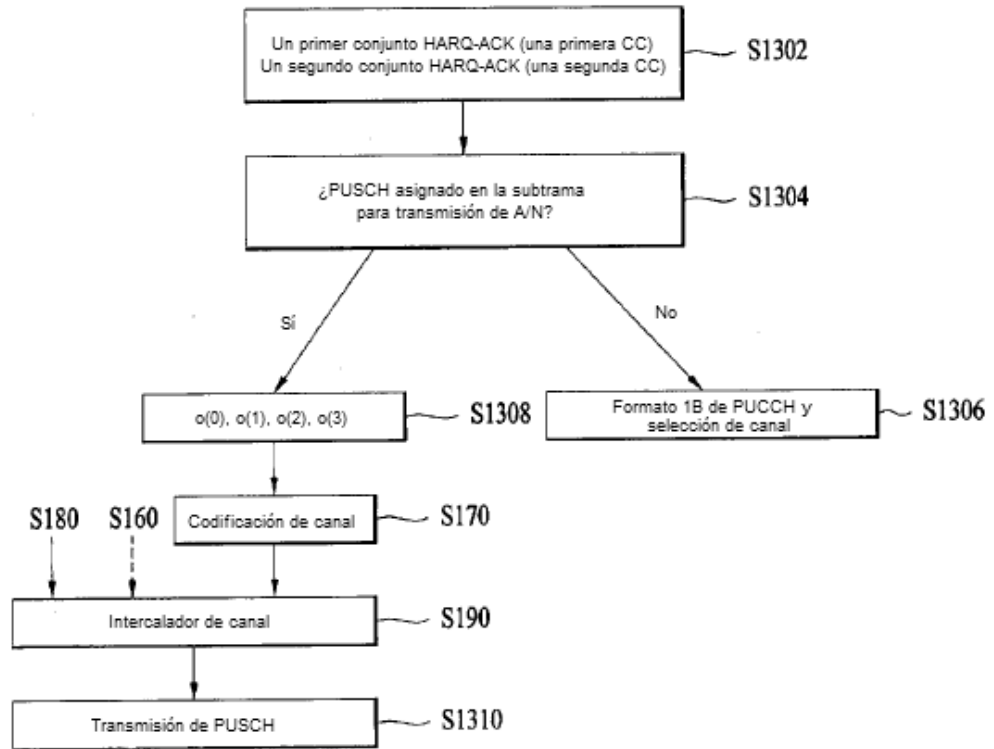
Un primer conjunto HARQ-ACK (una primera CC)
Un segundo conjunto HARQ-ACK (una segunda CC)

S1302

¿PUSCH asignado en la subtrama para transmisión de A/N?

S1304

Sí

No

o(0), o(1), o(2), o(3)

S1308

Formato 1B de PUCCH y selección de canal

S1306

S180

S160

Codificación de canal

S170

Intercalador de canal

S190

Transmisión de PUSCH

S1310